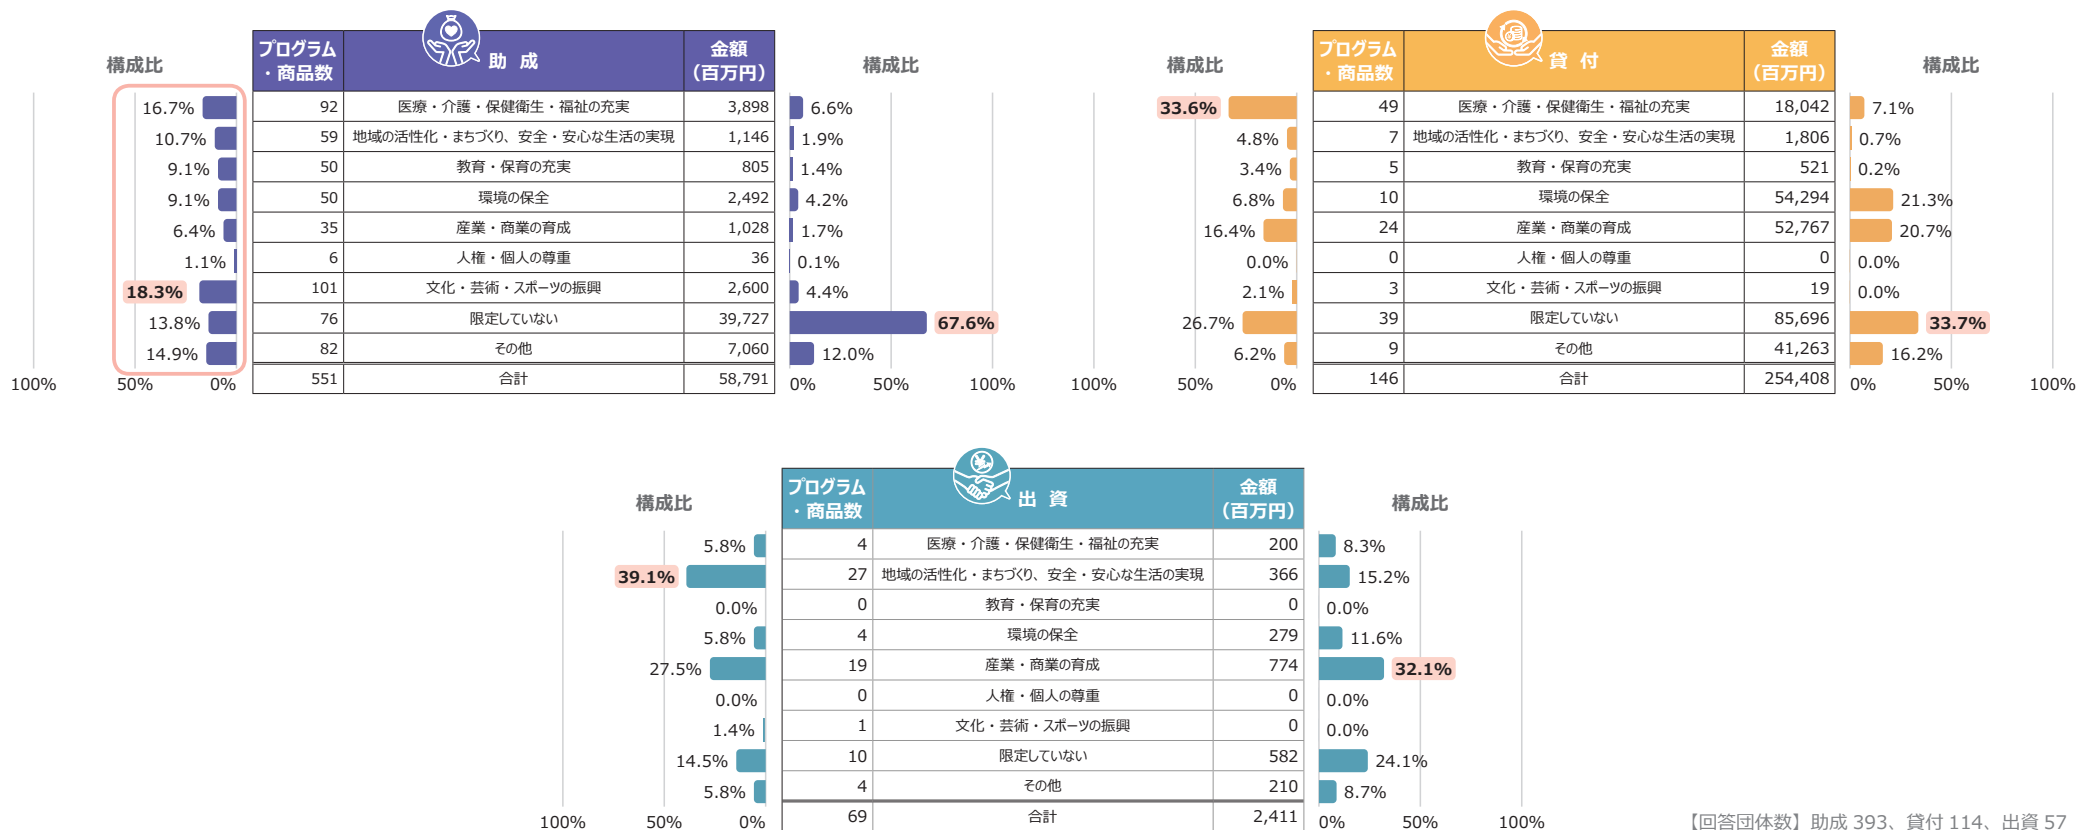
構成比

16.7%
10.7%
9.1%
9.1%
6.4%
1.1%
18.3%
13.8%
14.9%

100% 50% 0%

| プログラム・商品数 | 助 成 | 金額（百万円） |
|---|---|---|
| 92 | 医療・介護・保健衛生・福祉の充実 | 3,898 |
| 59 | 地域の活性化・まちづくり、安全・安心な生活の実現 | 1,146 |
| 50 | 教育・保育の充実 | 805 |
| 50 | 環境の保全 | 2,492 |
| 35 | 産業・商業の育成 | 1,028 |
| 6 | 人権・個人の尊重 | 36 |
| 101 | 文化・芸術・スポーツの振興 | 2,600 |
| 76 | 限定していない | 39,727 |
| 82 | その他 | 7,060 |
| 551 | 合計 | 58,791 |

構成比

6.6%
1.9%
1.4%
4.2%
1.7%
0.1%
4.4%
67.6%
12.0%

0% 50% 100%

構成比

33.6%
4.8%
3.4%
6.8%
16.4%
0.0%
2.1%
26.7%
6.2%

100% 50% 0%

| プログラム・商品数 | 貸 付 | 金額（百万円） |
|---|---|---|
| 49 | 医療・介護・保健衛生・福祉の充実 | 18,042 |
| 7 | 地域の活性化・まちづくり、安全・安心な生活の実現 | 1,806 |
| 5 | 教育・保育の充実 | 521 |
| 10 | 環境の保全 | 54,294 |
| 24 | 産業・商業の育成 | 52,767 |
| 0 | 人権・個人の尊重 | 0 |
| 3 | 文化・芸術・スポーツの振興 | 19 |
| 39 | 限定していない | 85,696 |
| 9 | その他 | 41,263 |
| 146 | 合計 | 254,408 |

構成比

7.1%
0.7%
0.2%
21.3%
20.7%
0.0%
0.0%
33.7%
16.2%

0% 50% 100%

構成比

5.8%
39.1%
0.0%
5.8%
27.5%
0.0%
1.4%
14.5%
5.8%

100% 50% 0%

| プログラム・商品数 | 出 資 | 金額（百万円） |
|---|---|---|
| 4 | 医療・介護・保健衛生・福祉の充実 | 200 |
| 27 | 地域の活性化・まちづくり、安全・安心な生活の実現 | 366 |
| 0 | 教育・保育の充実 | 0 |
| 4 | 環境の保全 | 279 |
| 19 | 産業・商業の育成 | 774 |
| 0 | 人権・個人の尊重 | 0 |
| 1 | 文化・芸術・スポーツの振興 | 0 |
| 10 | 限定していない | 582 |
| 4 | その他 | 210 |
| 69 | 合計 | 2,411 |

構成比

8.3%
15.2%
0.0%
11.6%
32.1%
0.0%
0.0%
24.1%
8.7%

0% 50% 100%

【回答団体数】助成 393、貸付 114、出資 57